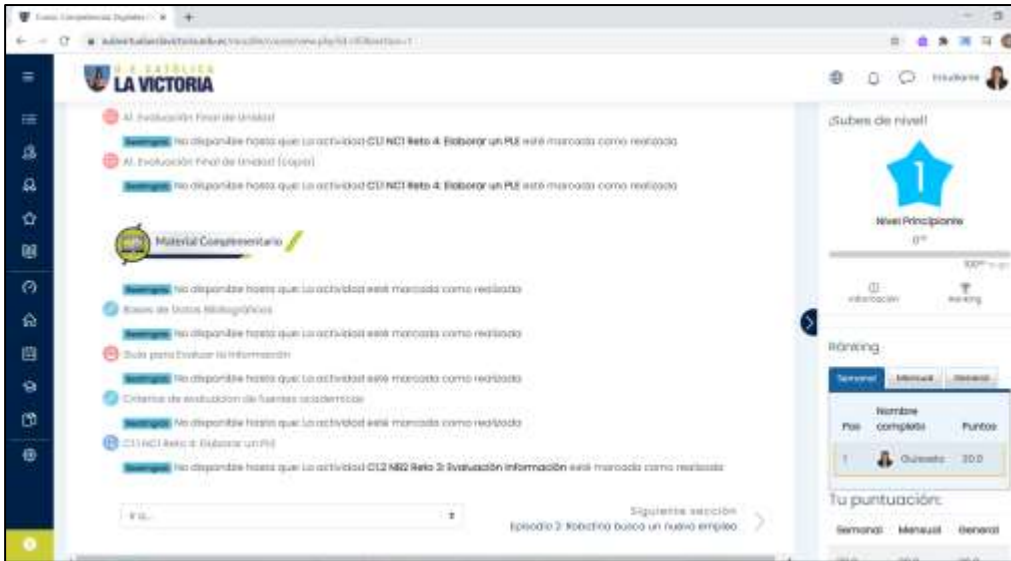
Curso: Competencias Digitales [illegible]

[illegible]

U.E. CATÓLICA LA VICTORIA

Estudiante

A1. Evaluación Final de Unidad

Restringido No disponible hasta que: La actividad C1.1 NC1 Reto 4: Elaborar un PLE esté marcada como realizada

A1. Evaluación Final de Unidad (copia)

Restringido No disponible hasta que: La actividad C1.1 NC1 Reto 4: Elaborar un PLE esté marcada como realizada

Material Complementario

Restringido No disponible hasta que: La actividad esté marcada como realizada

Bases de Datos Bibliográficas

Restringido No disponible hasta que: La actividad esté marcada como realizada

Guía para Evaluar la Información

Restringido No disponible hasta que: La actividad esté marcada como realizada

Criterios de evaluación de fuentes académicas

Restringido No disponible hasta que: La actividad esté marcada como realizada

C1.1 NC1 Reto 4: Elaborar un PLE

Restringido No disponible hasta que: La actividad C1.2 NB2 Reto 3: Evaluación información esté marcada como realizada

Ir a...

Siguiente sección
Episodio 2: Robotina busca un nuevo empleo

¡Subes de nivel!

1

Nivel Principiante

0xp

100xp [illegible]

Información

Ranking

Ranking

Semanal | Mensual | General

| Pos | Nombre completo | Puntos |
|---|---|---|
| 1 | Gonzalo | 20.0 |

Tu puntuación:

Semanal | Mensual | General